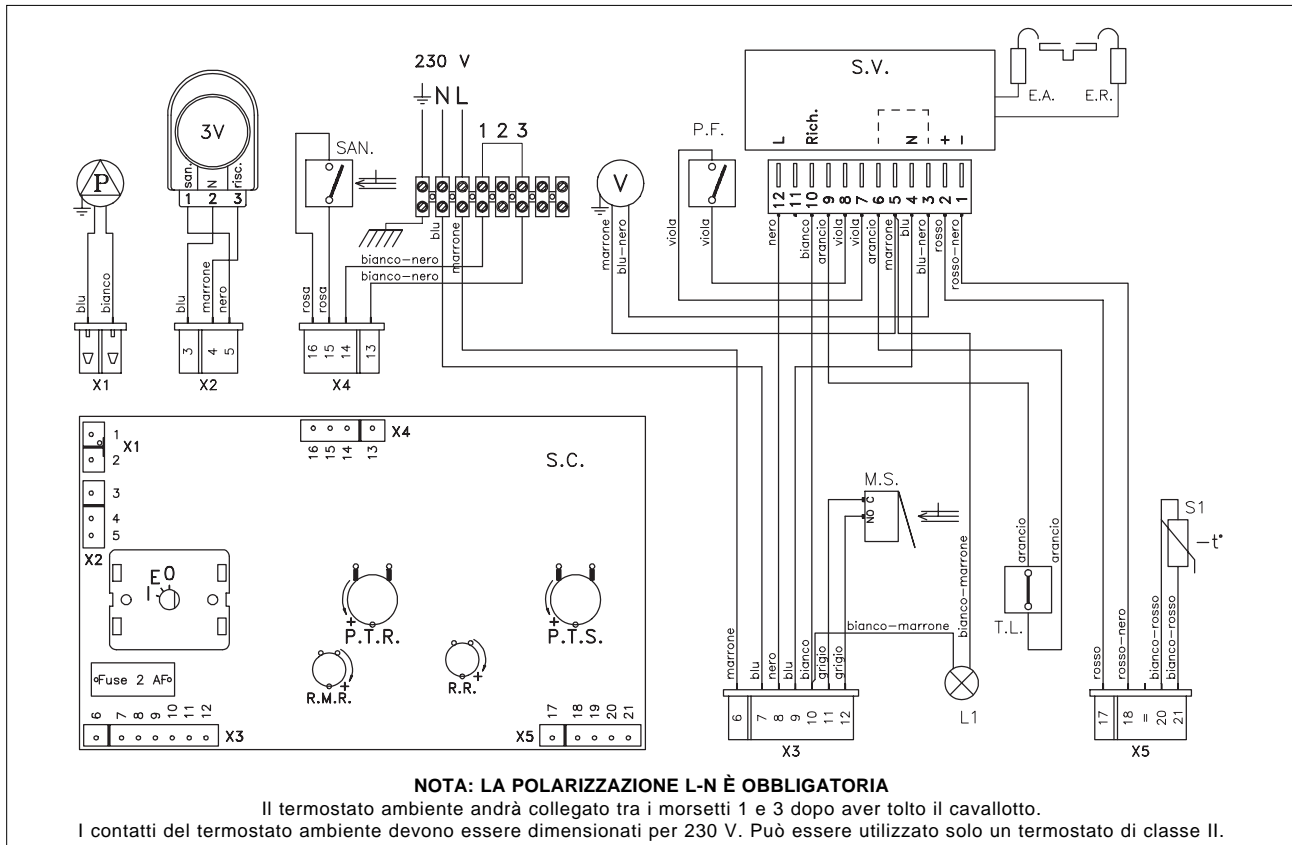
230 V
N L
1 2 3
S.V.
E.A.
E.R.
L
Rich.
N
+
-
P.F.
SAN.
3V
san.
N
risc.
1 2 3
P
V
12 11 10 9 8 7 6 5 4 3 2 1
nero
bianco
arancio
viola
viola
arancio
marrone
blu
blu-nero
rosso
rosso-nero
viola
viola
marrone
blu-nero
blu
marrone
bianco-nero
bianco-nero
rosa
rosa
blu
bianco
blu
marrone
nero
16 15 14 13
X4
3 4 5
X2
X1
S.C.
X1
1
2
X2
3
4
5
16 15 14 13
X4
E O
I
P.T.R.
P.T.S.
R.M.R.
R.R.
Fuse 2 AF
6 7 8 9 10 11 12
X3
17 18 19 20 21
X5
M.S.
NO C
bianco-marrone
bianco-marrone
L1
arancio
arancio
T.L.
S1
-t°
marrone
blu
nero
blu
bianco
grigio
grigio
6 7 8 9 10 11 12
X3
rosso
rosso-nero
bianco-rosso
bianco-rosso
17 18 = 20 21
X5

NOTA: LA POLARIZZAZIONE L-N È OBBLIGATORIA
Il termostato ambiente andrà collegato tra i morsetti 1 e 3 dopo aver tolto il cavallotto.
I contatti del termostato ambiente devono essere dimensionati per 230 V. Può essere utilizzato solo un termostato di classe II.